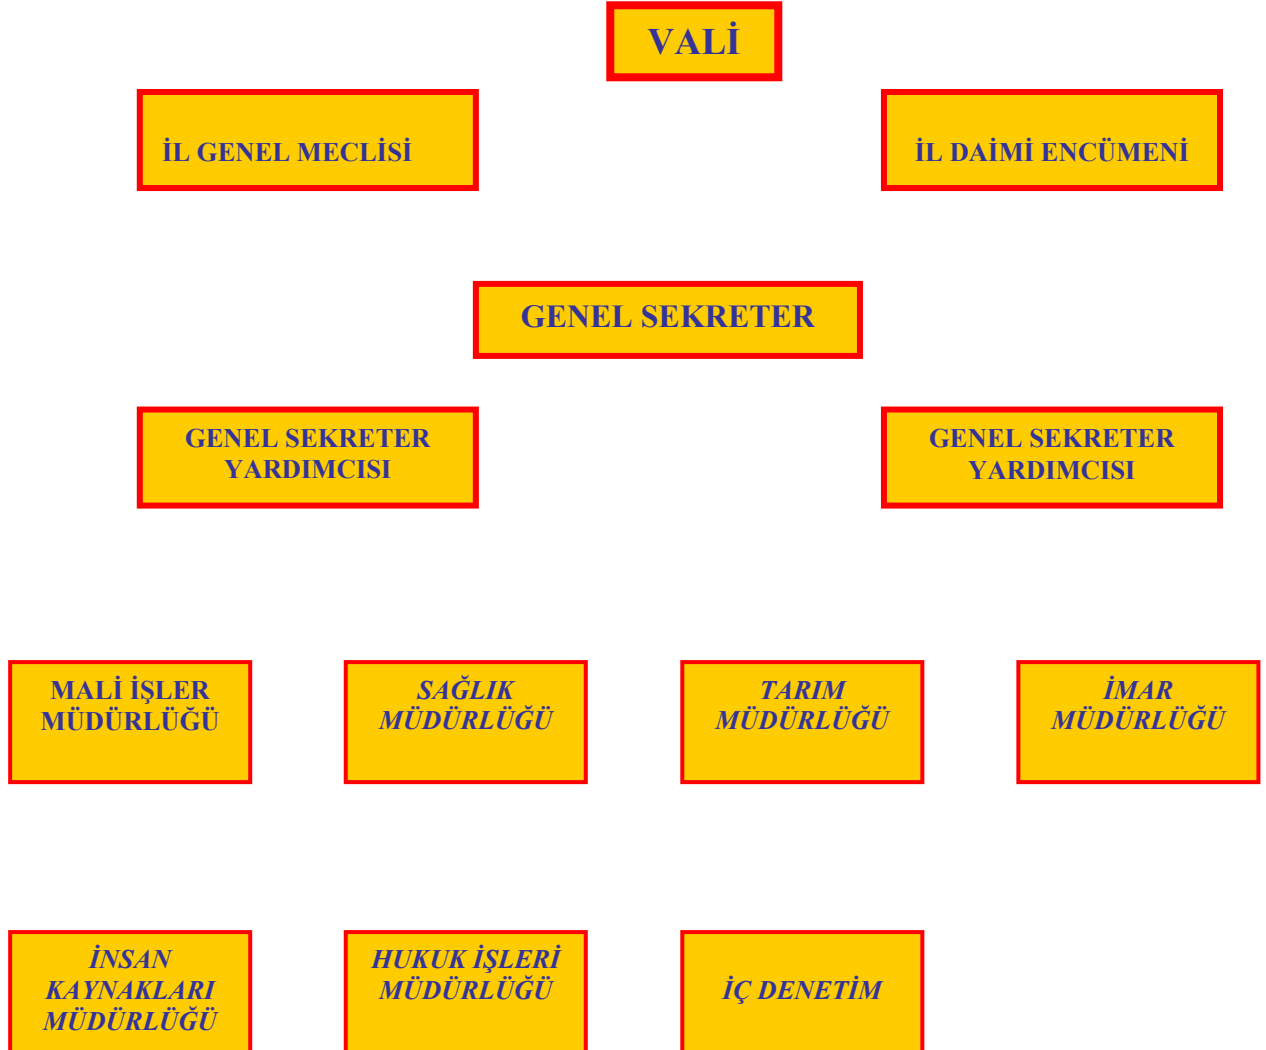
VALİ

İL GENEL MECLİSİ

İL DAİMİ ENCÜMENİ

GENEL SEKRETER

GENEL SEKRETER YARDIMCISI

GENEL SEKRETER YARDIMCISI

MALİ İŞLER MÜDÜRLÜĞÜ

SAĞLIK MÜDÜRLÜĞÜ

TARIM MÜDÜRLÜĞÜ

İMAR MÜDÜRLÜĞÜ

İNSAN KAYNAKLARI MÜDÜRLÜĞÜ

HUKUK İŞLERİ MÜDÜRLÜĞÜ

İÇ DENETİM